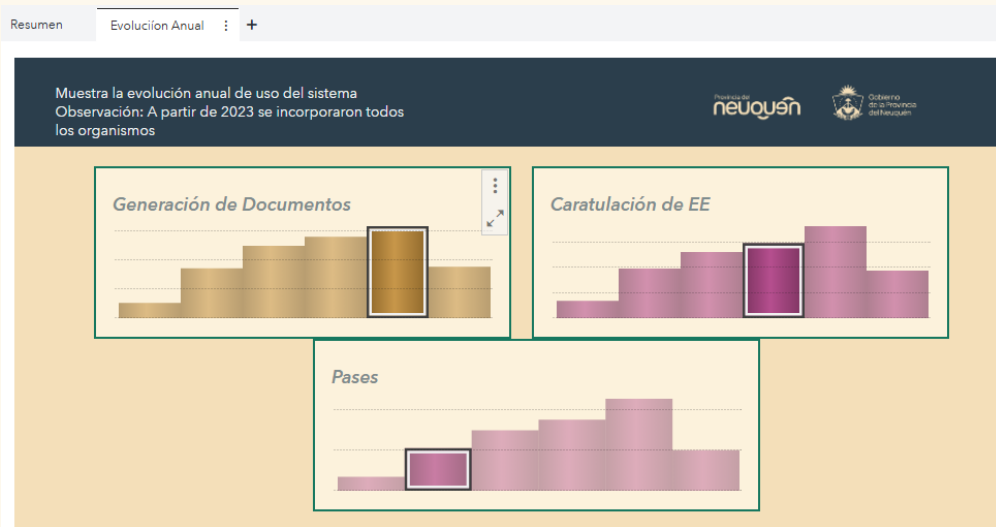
Resumen Evoluciíon Anual ⋮ +

Muestra la evolución anual de uso del sistema
Observación: A partir de 2023 se incorporaron todos los organismos

Provincia del NEUQUÉN

Gobierno de la Provincia del Neuquén

Generación de Documentos

Caratulación de EE

Pases